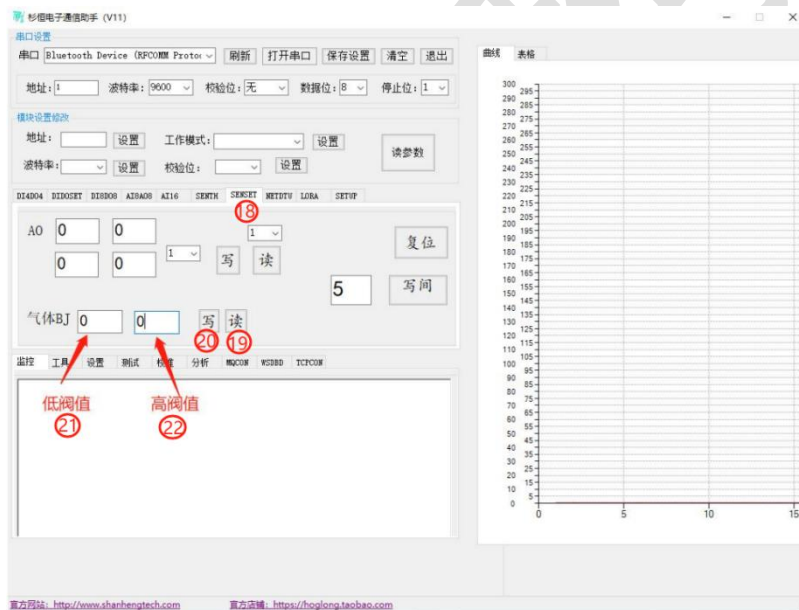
杉恒电子通信助手 (V11)

串口设置
串口 Bluetooth Device (RFCOMM Protoc 刷新 打开串口 保存设置 清空 退出
地址: 1 波特率: 9600 校验位: 无 数据位: 8 停止位: 1

模块设置修改
地址: 设置 工作模式: 设置
波特率: 设置 校验位: 设置 读参数

DI4DO4 DIDOSET DI8DO8 AI8AO8 AI16 SENTH SENSET METDTU LORA SETUP
18

AO 0 0 1
0 0 1 写 读 复位
5 写间

气体BJ 0 0 写 读
20 19

监控 工具 设置 测试 校准 分析 MQCON WSSBD TCPCON

低阀值 21
高阀值 22

曲线 表格

300 295 290 285 280 275 270 265 260 255 250 245 240 235 230 225 220 215 210 205 200 195 190 185 180 175 170 165 160 155 150 145 140 135 130 125 120 115 110 105 100 95 90 85 80 75 70 65 60 55 50 45 40 35 30 25 20 15 10 5 0

0 5 10 15

官方网站: http://www.shanhengtech.com 官方店铺: https://hoglong.taobao.com